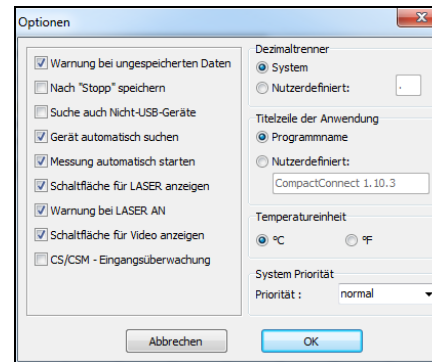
Optionen

Warnung bei ungespeicherten Daten
Nach "Stopp" speichern
Suche auch Nicht-USB-Geräte
Gerät automatisch suchen
Messung automatisch starten
Schaltfläche für LASER anzeigen
Warnung bei LASER AN
Schaltfläche für Video anzeigen
CS/CSM - Eingangsüberwachung

Dezimaltrenner
System
Nutzerdefiniert: .

Titelzeile der Anwendung
Programmname
Nutzerdefiniert:
CompactConnect 1.10.3

Temperatureinheit
°C
°F

System Priorität
Priorität : normal

Abbrechen
OK